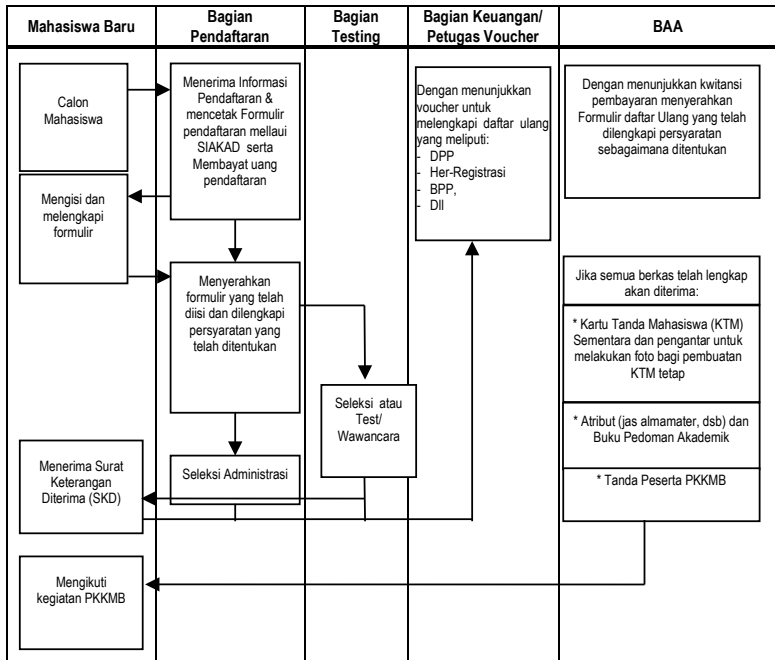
| Mahasiswa Baru | Bagian Pendaftaran | Bagian Testing | Bagian Keuangan/ Petugas Voucher | BAA |
|---|---|---|---|---|

Calon Mahasiswa

Menerima Informasi Pendaftaran & mencetak Formulir pendaftaran mellaui SIAKAD serta Membayat uang pendaftaran

Dengan menunjukkan voucher untuk melengkapi daftar ulang yang meliputi:
- DPP
- Her-Registrasi
- BPP,
- Dll

Dengan menunjukkan kwitansi pembayaran menyerahkan Formulir daftar Ulang yang telah dilengkapi persyaratan sebagaimana ditentukan

Mengisi dan melengkapi formulir

Menyerahkan formulir yang telah diisi dan dilengkapi persyaratan yang telah ditentukan

Jika semua berkas telah lengkap akan diterima:

* Kartu Tanda Mahasiswa (KTM) Sementara dan pengantar untuk melakukan foto bagi pembuatan KTM tetap

Seleksi atau Test/ Wawancara

* Atribut (jas almamater, dsb) dan Buku Pedoman Akademik

Menerima Surat Keterangan Diterima (SKD)

Seleksi Administrasi

* Tanda Peserta PKKMB

Mengikuti kegiatan PKKMB